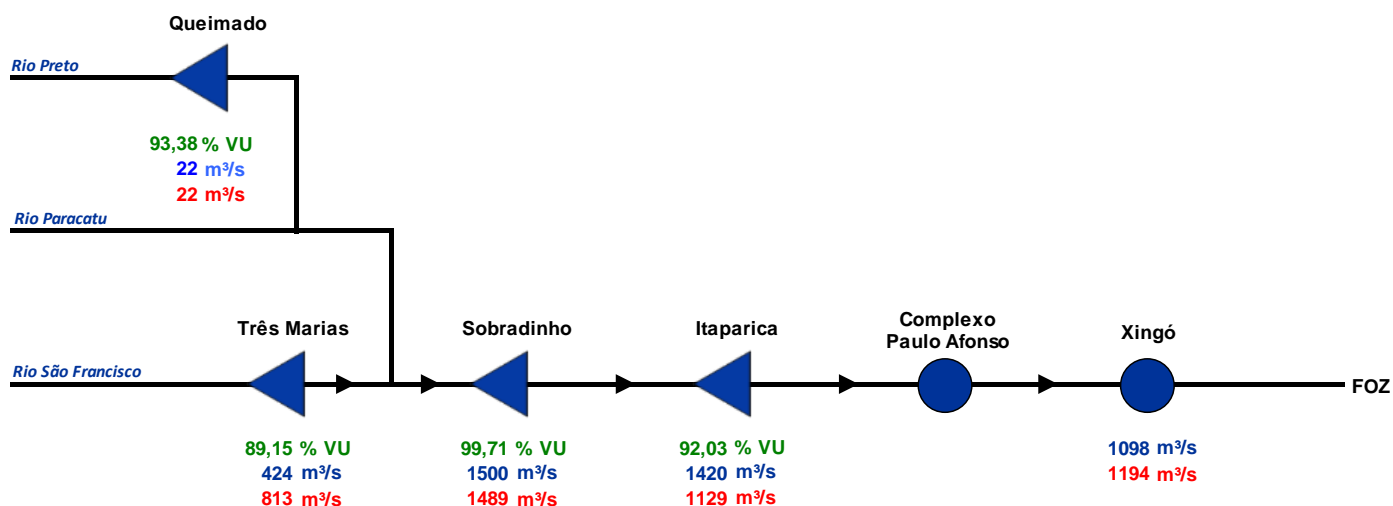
Queimado

Rio Preto

93,38 % VU
22 m³/s
22 m³/s

Rio Paracatu

Três Marias

Sobradinho

Itaparica

Complexo Paulo Afonso

Xingó

Rio São Francisco

FOZ

89,15 % VU
424 m³/s
813 m³/s

99,71 % VU
1500 m³/s
1489 m³/s

92,03 % VU
1420 m³/s
1129 m³/s

1098 m³/s
1194 m³/s